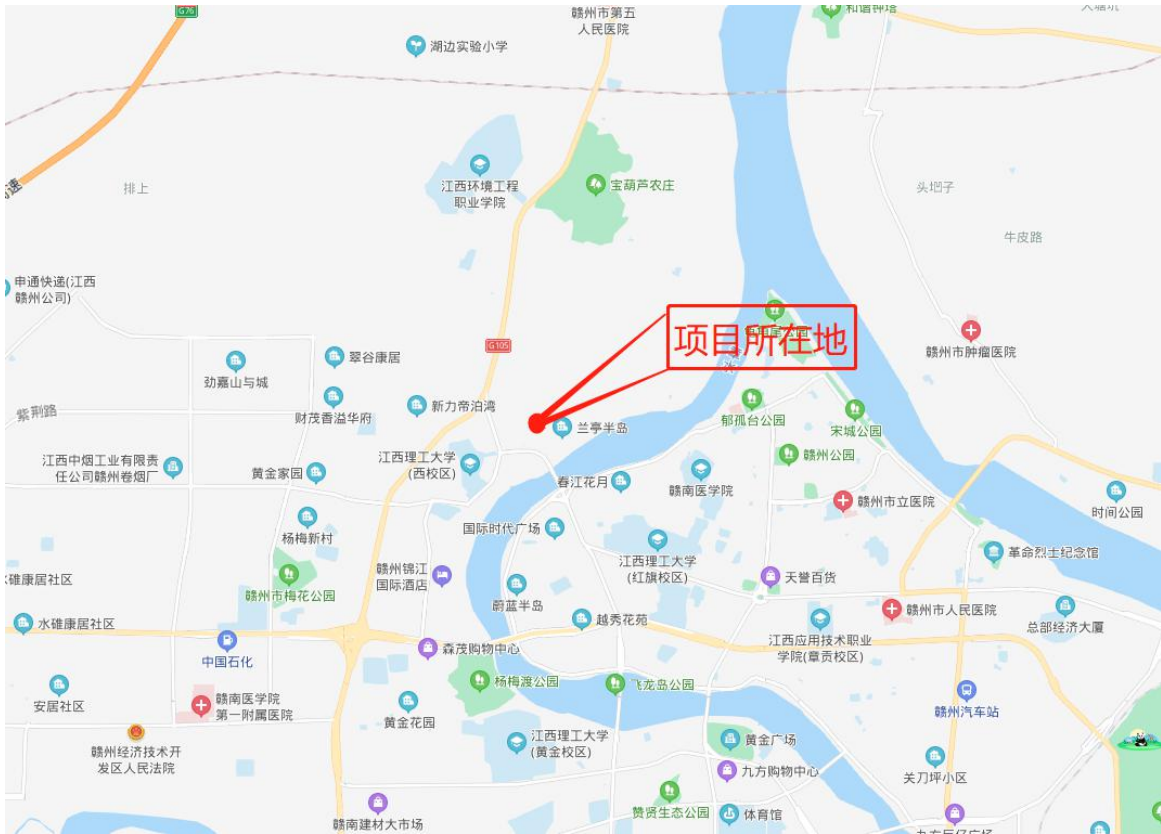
G76
赣州市第五人民医院
湖边实验小学
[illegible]
江西环境工程职业学院
宝葫芦农庄
排上
头坳子
牛皮路
申通快递(江西赣州公司)
项目所在地
G105
翠谷康居
劲嘉山与城
赣州市肿瘤医院
紫荆路
财茂香溢华府
新力帝泊湾
兰亭半岛
郁孤台公园
宋城公园
江西中烟工业有限责任公司赣州卷烟厂
江西理工大学(西校区)
赣州公园
黄金家园
春江花月
赣南医学院
赣州市立医院
时间公园
杨梅新村
国际时代广场
江西理工大学(红旗校区)
革命烈士纪念馆
雄康居社区
赣州锦江国际酒店
赣州市梅花公园
天誉百货
蔚蓝半岛
赣州市人民医院
水碓康居社区
越秀花苑
总部经济大厦
江西应用技术职业学院(章贡校区)
中国石化
森茂购物中心
安居社区
赣南医学院第一附属医院
杨梅渡公园
飞龙岛公园
赣州汽车站
黄金花园
赣州经济技术开发区人民法院
江西理工大学(黄金校区)
黄金广场
九方购物中心
关刀坪小区
赣南建材大市场
赞贤生态公园
体育馆
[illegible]